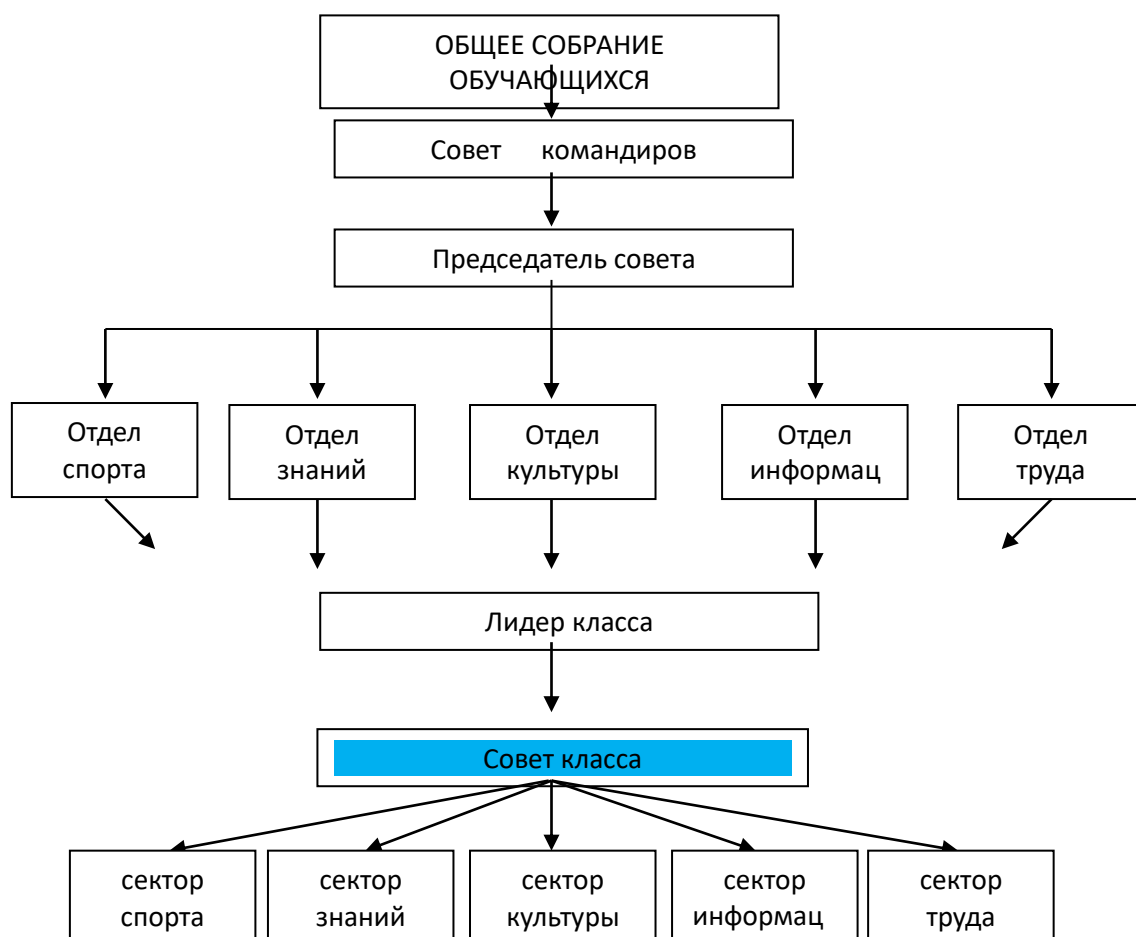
ОБЩЕЕ СОБРАНИЕ ОБУЧАЮЩИХСЯ

Совет командиров

Председатель совета

Отдел спорта

Отдел знаний

Отдел культуры

Отдел информац

Отдел труда

Лидер класса

Совет класса

сектор спорта

сектор знаний

сектор культуры

сектор информац

сектор труда